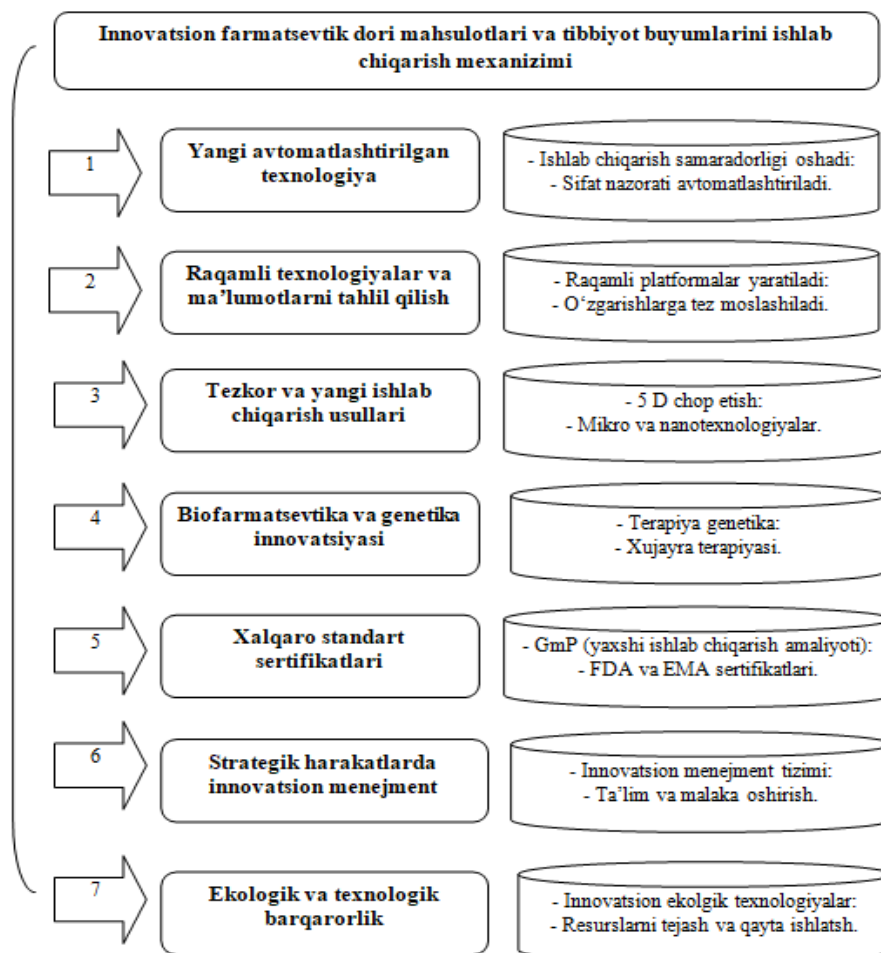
Innovatsion farmatsevtik dori mahsulotlari va tibbiyot buyumlarini ishlab chiqarish mexanizimi

1

Yangi avtomatlashtirilgan texnologiya

- Ishlab chiqarish samaradorligi oshadi:
- Sifat nazorati avtomatlashtiriladi.

2

Raqamli texnologiyalar va ma'lumotlarni tahlil qilish

- Raqamli platformalar yaratiladi:
- O'zgarishlarga tez moslashiladi.

3

Tezkor va yangi ishlab chiqarish usullari

- 5 D chop etish:
- Mikro va nanotexnologiyalar.

4

Biofarmatsevtika va genetika innovatsiyasi

- Terapiya genetika:
- Xujayra terapiyasi.

5

Xalqaro standart sertifikatlari

- GmP (yaxshi ishlab chiqarish amaliyoti):
- FDA va EMA sertifikatlari.

6

Strategik harakatlarda innovatsion menejment

- Innovatsion menejment tizimi:
- Ta'lim va malaka oshirish.

7

Ekologik va texnologik barqarorlik

- Innovatsion ekolgik texnologiyalar:
- Resurslarni tejash va qayta ishlatsh.